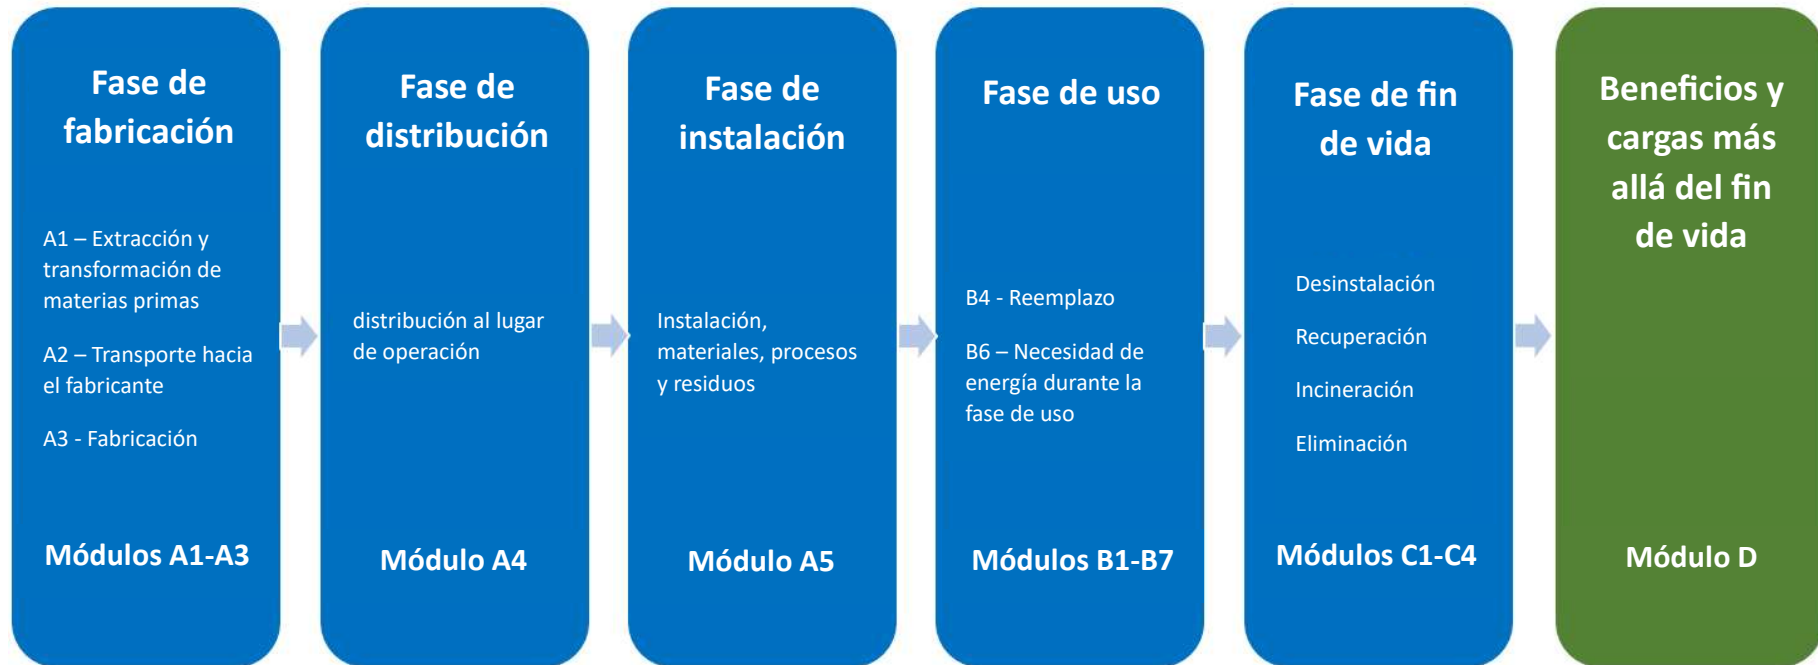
Fase de fabricación

A1 – Extracción y transformación de materias primas

A2 – Transporte hacia el fabricante

A3 - Fabricación

Módulos A1-A3

Fase de distribución

distribución al lugar de operación

Módulo A4

Fase de instalación

Instalación, materiales, procesos y residuos

Módulo A5

Fase de uso

B4 - Reemplazo

B6 – Necesidad de energía durante la fase de uso

Módulos B1-B7

Fase de fin de vida

Desinstalación

Recuperación

Incineración

Eliminación

Módulos C1-C4

Beneficios y cargas más allá del fin de vida

Módulo D